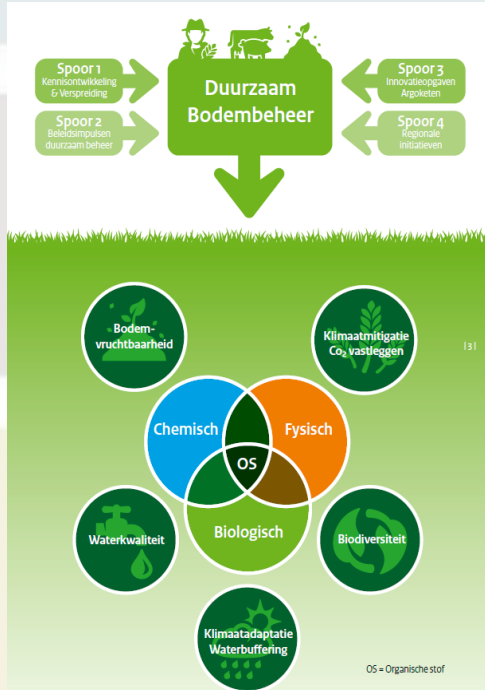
Spoor 1
Kennisontwikkeling & Verspreiding

Spoor 2
Beleidsimpulsen duurzaam beheer

Duurzaam Bodembeheer

Spoor 3
Innovatieopgaven Argoketen

Spoor 4
Regionale initiatieven

Bodemvruchtbaarheid

Klimaatmitigatie $Co_2$ vastleggen

| 3 |

Chemisch

Fysisch

OS

Biologisch

Waterkwaliteit

Biodiversiteit

Klimaatadaptatie Waterbuffering

OS = Organische stof